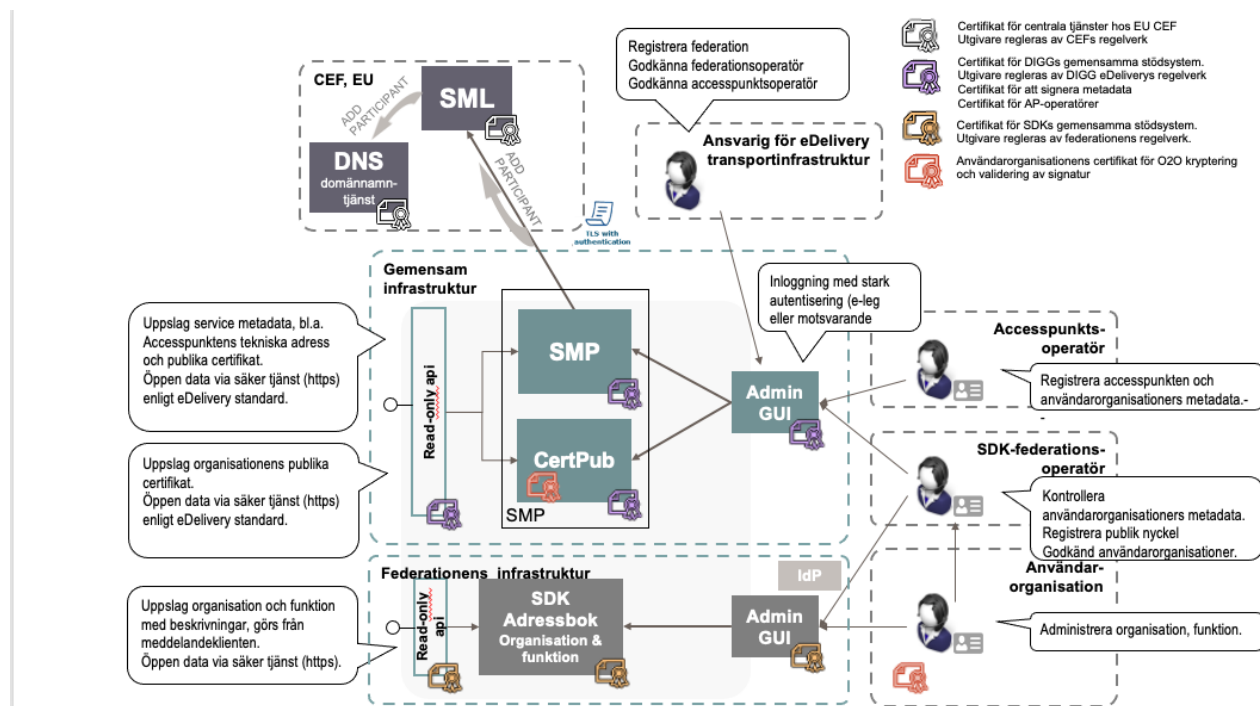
Certifikat för centrala tjänster hos EU CEF
Utgivare regleras av CEFs regelverk

Certifikat för DIGGs gemensamma stödsystem.
Utgivare regleras av DIGG eDeliverys regelverk
Certifikat för att signera metadata
Certifikat för AP-operatörer

Certifikat för SDKs gemensamma stödsystem.
Utgivare regleras av federationens regelverk.

Användarorganisationens certifikat för O2O kryptering och validering av signatur

CEF, EU

SML

ADD PARTICIPANT

DNS
domännamn-tjänst

ADD PARTICIPANT

TLS with authentication

Registrera federation
Godkänna federationsoperatör
Godkänna accesspunktsoperatör

Ansvarig för eDelivery transportinfrastruktur

Gemensam infrastruktur

Inloggning med stark autentisering (e-leg eller motsvarande

Uppslag service metadata, bl.a. Accesspunktens tekniska adress och publika certifikat.
Öppen data via säker tjänst (https) enligt eDelivery standard.

Read-only api

SMP

Admin GUI

Accesspunkts-operatör

Registrera accesspunkten och användarorganisationers metadata.-

Uppslag organisationens publika certifikat.
Öppen data via säker tjänst (https) enligt eDelivery standard.

CertPub

SMP

SDK-federations-operatör

Kontrollera användarorganisationers metadata.
Registrera publik nyckel
Godkänd användarorganisationer.

Federationens infrastruktur

IdP

Användar-organisation

Uppslag organisation och funktion med beskrivningar, görs från meddelandeklienten.
Öppen data via säker tjänst (https).

Read-only api

SDK Adressbok
Organisation & funktion

Admin GUI

Administrera organisation, funktion.